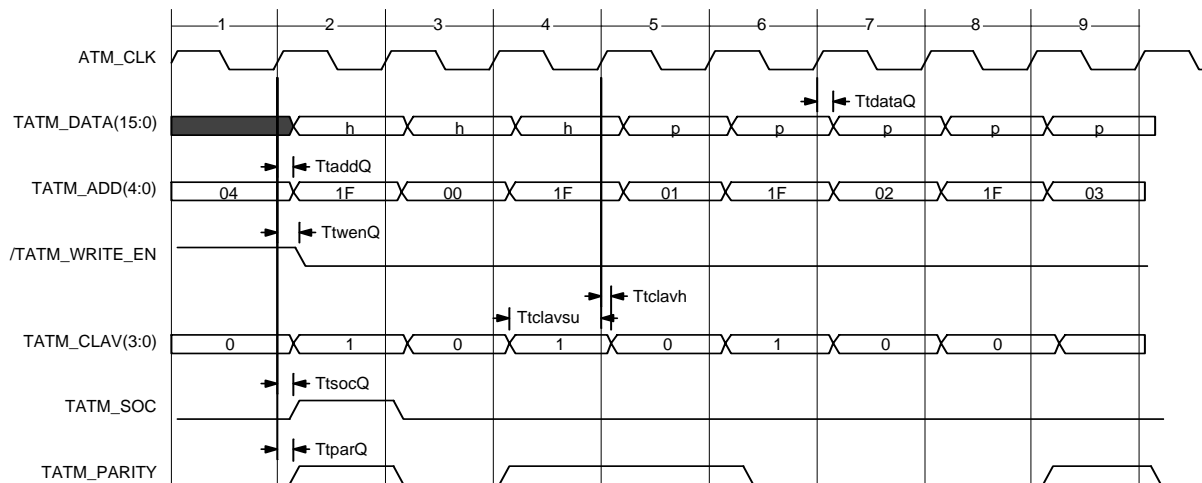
1 2 3 4 5 6 7 8 9

ATM_CLK

TtdataQ

TATM_DATA(15:0)

h h h p p p p p

TtaddQ

TATM_ADD(4:0)

04 1F 00 1F 01 1F 02 1F 03

TtwenQ

/TATM_WRITE_EN

Ttclavh

Ttclavsu

TATM_CLAV(3:0)

0 1 0 1 0 1 0 0

TtsocQ

TATM_SOC

TtparQ

TATM_PARITY